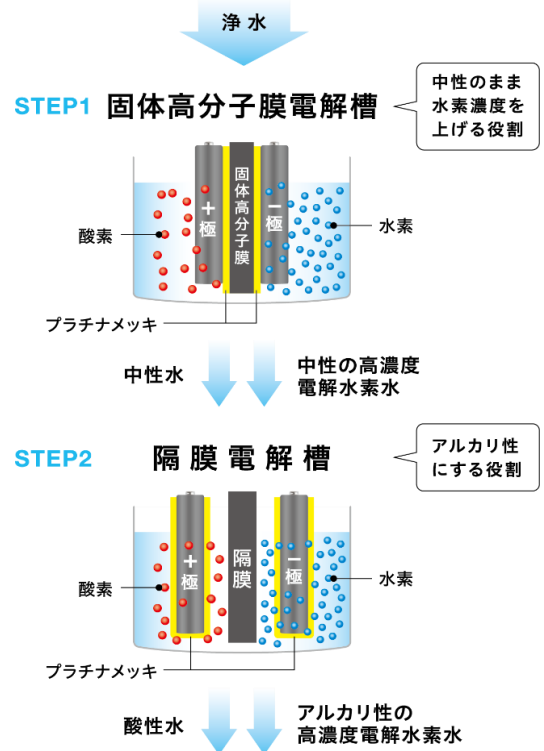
浄水

STEP1 固体高分子膜電解槽

中性のまま水素濃度を上げる役割

＋極

固体高分子膜

ー極

酸素

水素

プラチナメッキ

中性水

中性の高濃度電解水素水

STEP2 隔膜電解槽

アルカリ性にする役割

＋極

隔膜

ー極

酸素

水素

プラチナメッキ

酸性水

アルカリ性の高濃度電解水素水